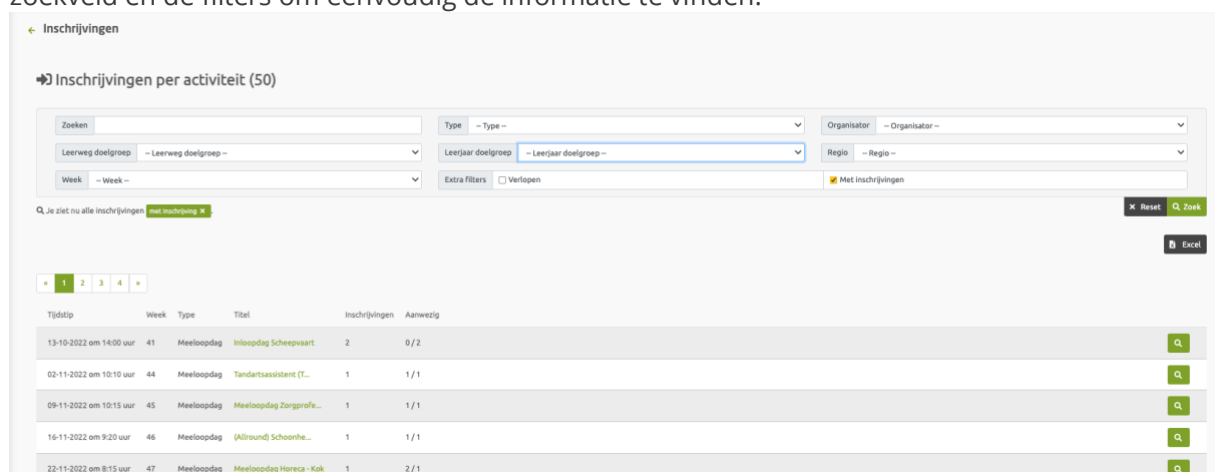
zoekveld en de filters om eenvoudig de informatie te vinden.

← Inschrijvingen

Inschrijvingen per activiteit (50)

Zoeken
Type -- Type --
Organisator -- Organisator --
Leerweg doelgroep -- Leerweg doelgroep --
Leerjaar doelgroep -- Leerjaar doelgroep --
Regio -- Regio --
Week -- Week --
Extra filters Verlopen
Met inschrijvingen

Je ziet nu alle inschrijvingen met inschrijving ×.

× Reset Zoek

Excel

« 1 2 3 4 »

| Tijdstip | Week | Type | Titel | Inschrijvingen | Aanwezig |
|---|---|---|---|---|---|
| 13-10-2022 om 14:00 uur | 41 | Meeloopdag | Inloopdag Scheepvaart | 2 | 0 / 2 |
| 02-11-2022 om 10:10 uur | 44 | Meeloopdag | Tandartsassistent (T... | 1 | 1 / 1 |
| 09-11-2022 om 10:15 uur | 45 | Meeloopdag | Meeloopdag Zorgprofe... | 1 | 1 / 1 |
| 16-11-2022 om 9:20 uur | 46 | Meeloopdag | (Allround) Schoonhe... | 1 | 1 / 1 |
| 22-11-2022 om 8:15 uur | 47 | Meeloopdag | Meeloopdag Horeca - Kok | 1 | 2 / 1 |